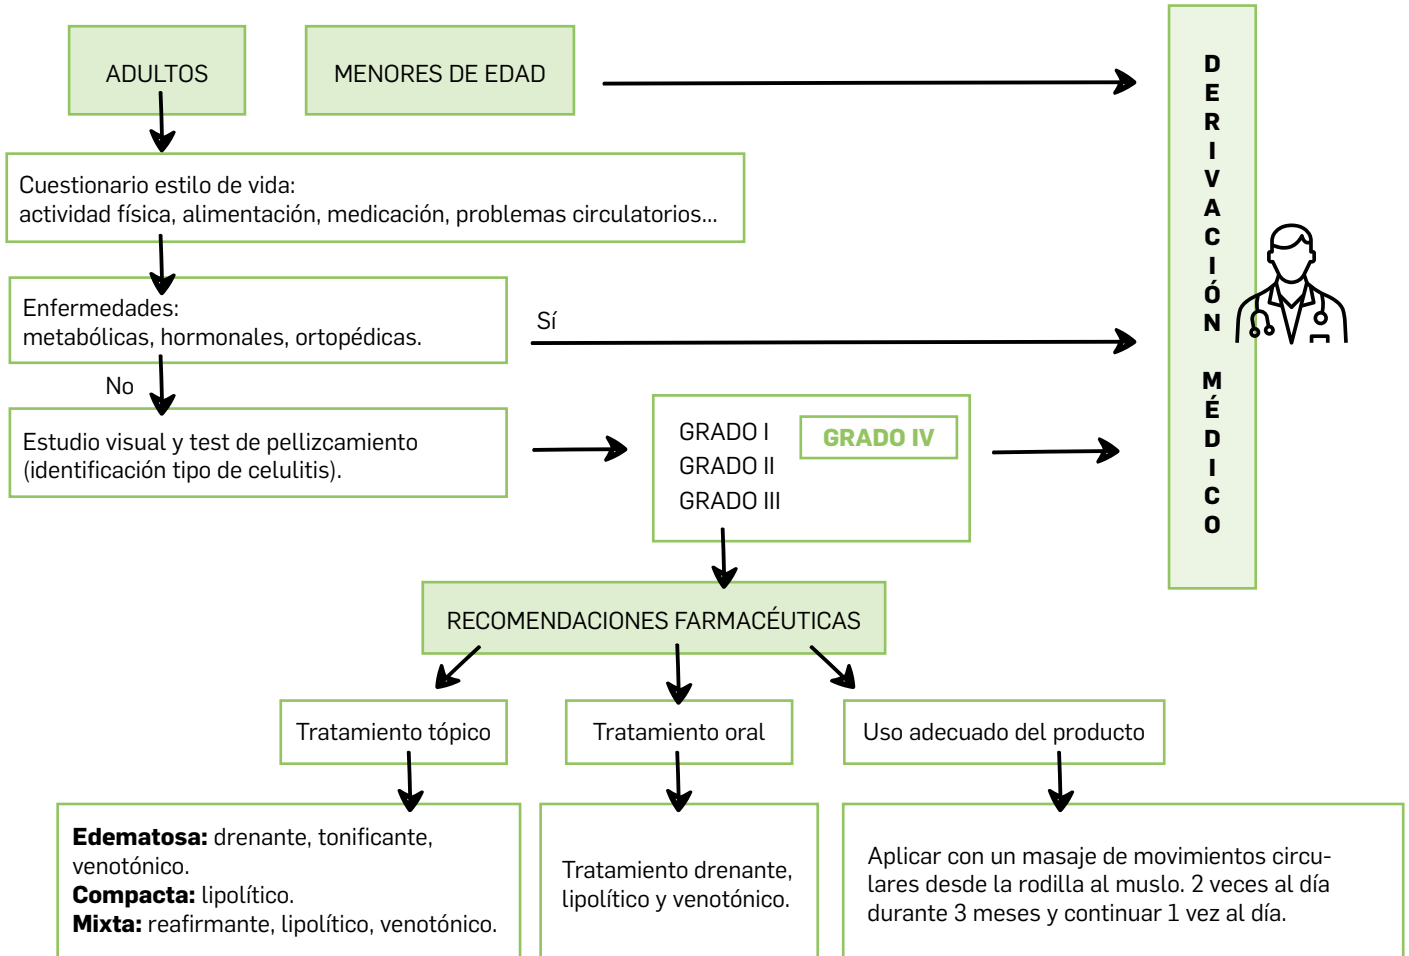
ADULTOS

MENORES DE EDAD

DERIVACIÓN MÉDICO

Cuestionario estilo de vida:
actividad física, alimentación, medicación, problemas circulatorios...

Enfermedades:
metabólicas, hormonales, ortopédicas.

Sí

No

Estudio visual y test de pellizcamiento (identificación tipo de celulitis).

GRADO I
GRADO II
GRADO III

GRADO IV

RECOMENDACIONES FARMACÉUTICAS

Tratamiento tópico

Tratamiento oral

Uso adecuado del producto

**Edematosa:** drenante, tonificante, venotónico.
**Compacta:** lipolítico.
**Mixta:** reafirmante, lipolítico, venotónico.

Tratamiento drenante, lipolítico y venotónico.

Aplicar con un masaje de movimientos circulares desde la rodilla al muslo. 2 veces al día durante 3 meses y continuar 1 vez al día.